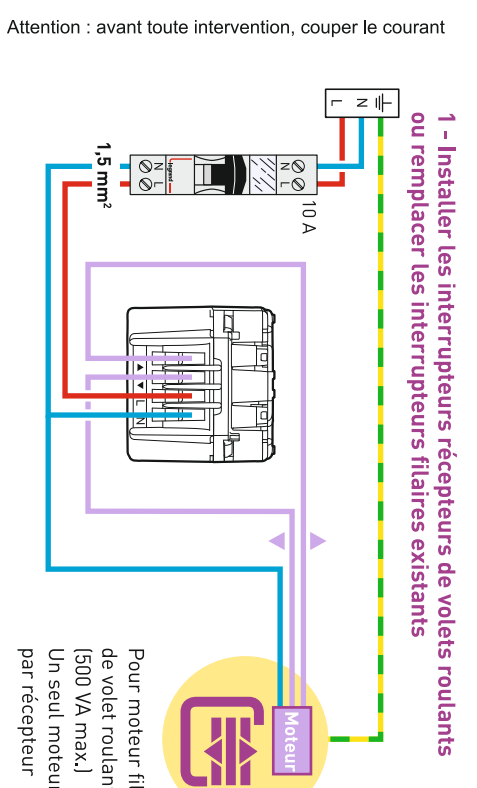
Attention : avant toute intervention, couper le courant

1 - Installer les interrupteurs récepteurs de volets roulants ou remplacer les interrupteurs filaires existants

L N

N L

N L

legrand

10 A

1,5 mm²

Moteur

Pour moteur fil
de volet roulan
(500 VA max.)
Un seul moteu
par récepteur